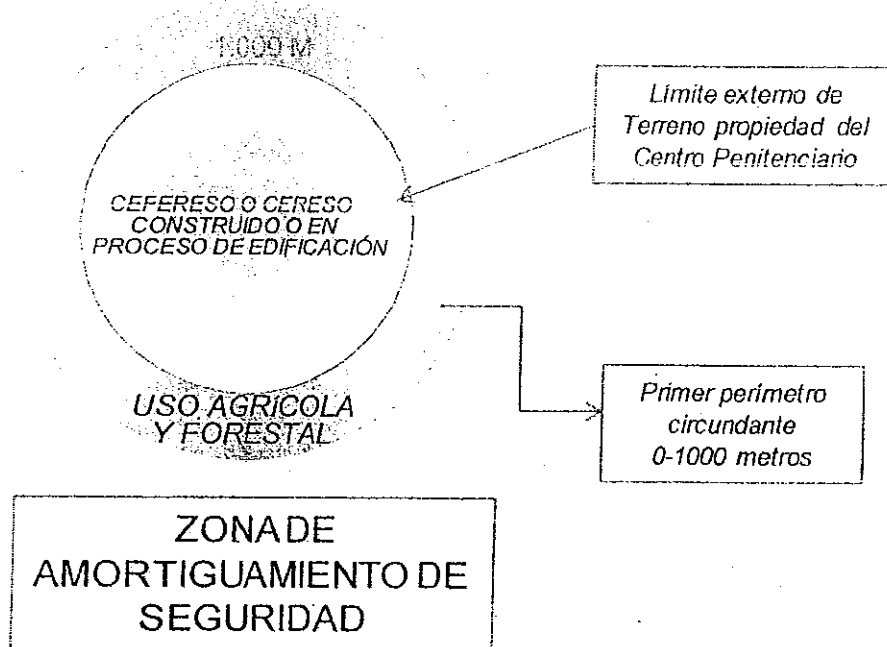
1.000 M

Limite externo de Terreno propiedad del Centro Penitenciario

CEFERESO O CERESO CONSTRUIDO O EN PROCESO DE EDIFICACIÓN

Primer perimetro circundante 0-1000 metros

USO AGRICOLA Y FORESTAL

ZONA DE AMORTIGUAMIENTO DE SEGURIDAD